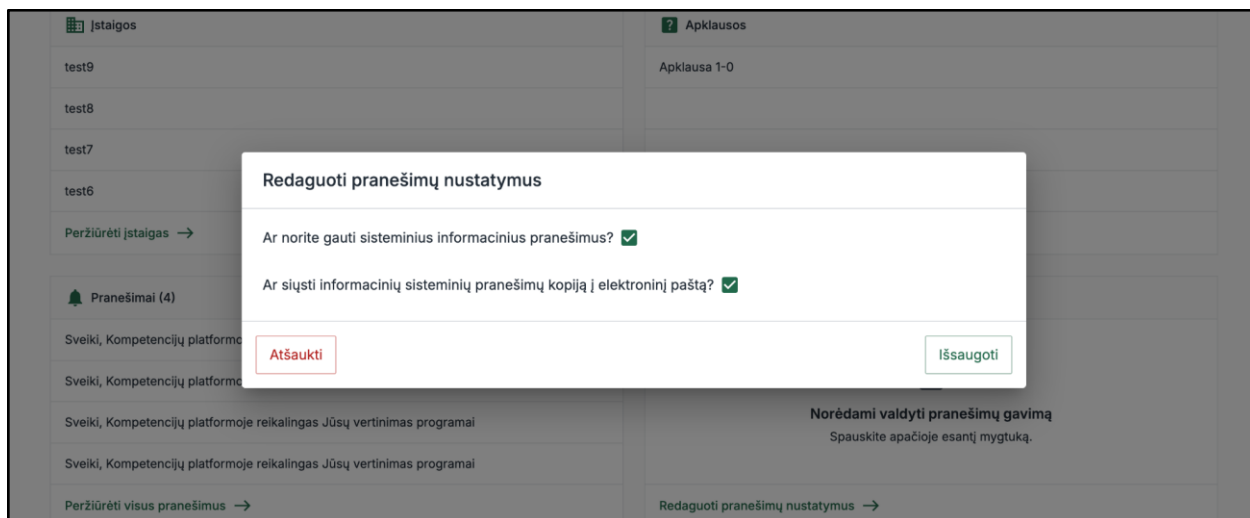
Įstaigos

test9

test8

test7

test6

Peržiūrėti įstaigas →

Apklausos

Apklausa 1-0

Pranešimai (4)

Sveiki, Kompetencijų platformo

Sveiki, Kompetencijų platformo

Sveiki, Kompetencijų platformoje reikalingas Jūsų vertinimas programai

Sveiki, Kompetencijų platformoje reikalingas Jūsų vertinimas programai

Peržiūrėti visus pranešimus →

Norėdami valdyti pranešimų gavimą

Spauskite apačioje esantį mygtuką.

Redaguoti pranešimų nustatymus →

Redaguoti pranešimų nustatymus

Ar norite gauti sisteminius informacinius pranešimus?

Ar siųsti informacinių sisteminių pranešimų kopiją į elektroninį paštą?

Atšaukti

Išsaugoti